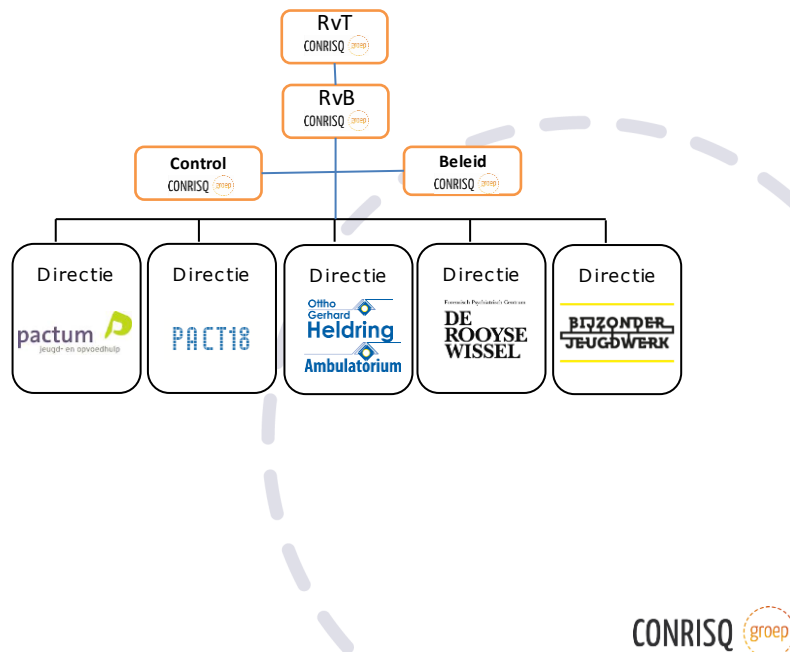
RvT
CONRISQ groep

RvB
CONRISQ groep

Control
CONRISQ groep

Beleid
CONRISQ groep

Directie
pactum
jeugd- en opvoedhulp

Directie
PACT18

Directie
Ottho Gerhard Heldring
Ambulatorium

Directie
Forensisch Psychiatrisch Centrum
DE ROOYSE WISSEL

Directie
BIJZONDER JEUGDWERK

CONRISQ groep